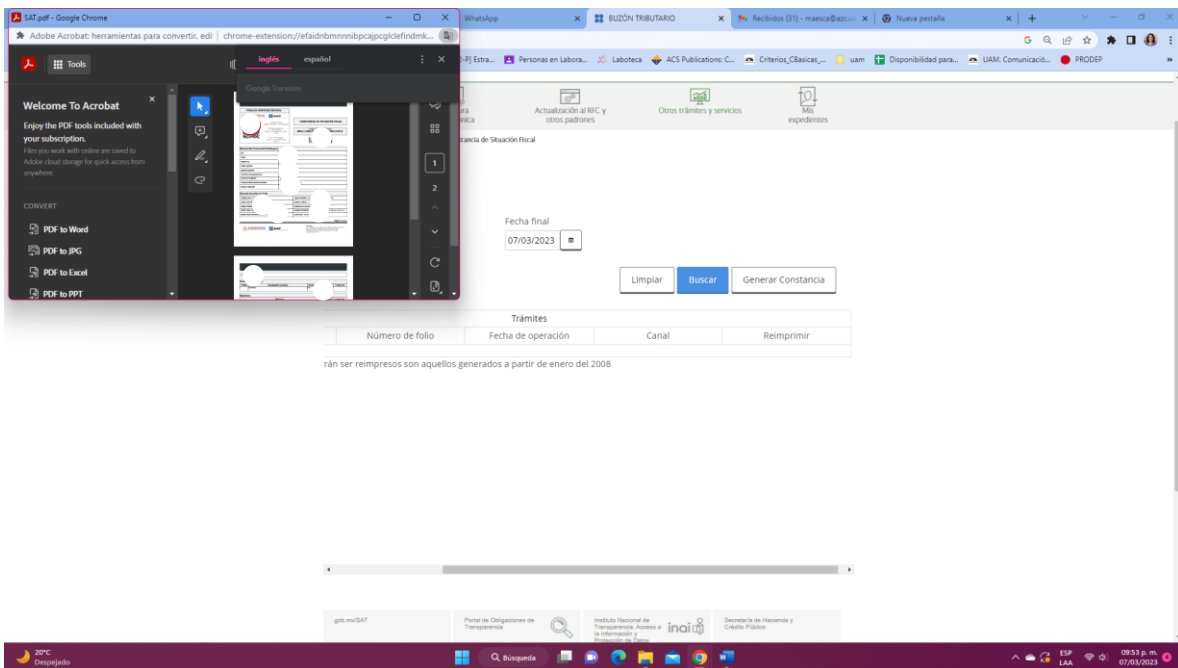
SAT.pdf - Google Chrome
Adobe Acrobat: herramientas para convertir, edi | chrome-extension://efaidnbmnnnibpcajpcglclefindmk...

Tools

inglés español
Google Translate

Welcome To Acrobat
Enjoy the PDF tools included with your subscription.
Files you work with online are saved to Adobe cloud storage for quick access from anywhere.

CONVERT
PDF to Word
PDF to JPG
PDF to Excel
PDF to PPT

1
2

WhatsApp
BUZÓN TRIBUTARIO
Recibidos (31) - maesca@azc...
Nueva pestaña

-PJ Estra... Personas en Labora... Laboteca ACS Publications: C... Criterios_CBasicas_... uam Disponibilidad para... UAM. Comunicació... PRODEP

Actualización al RFC y otros padrones
Otros trámites y servicios
Mis expedientes

stancia de Situación Fiscal

Fecha final
07/03/2023

Limpiar
Buscar
Generar Constancia

Trámites
| Número de folio | Fecha de operación | Canal | Reimprimir |
|---|---|---|---|

rán ser reimpresos son aquellos generados a partir de enero del 2008

gob.mx/SAT
Portal de Obligaciones de Transparencia
Instituto Nacional de Transparencia, Acceso a la Información y Protección de Datos
inai
Secretaría de Hacienda y Crédito Público

20°C
Despejado
Búsqueda
ESP LAA
09:53 p. m.
07/03/2023